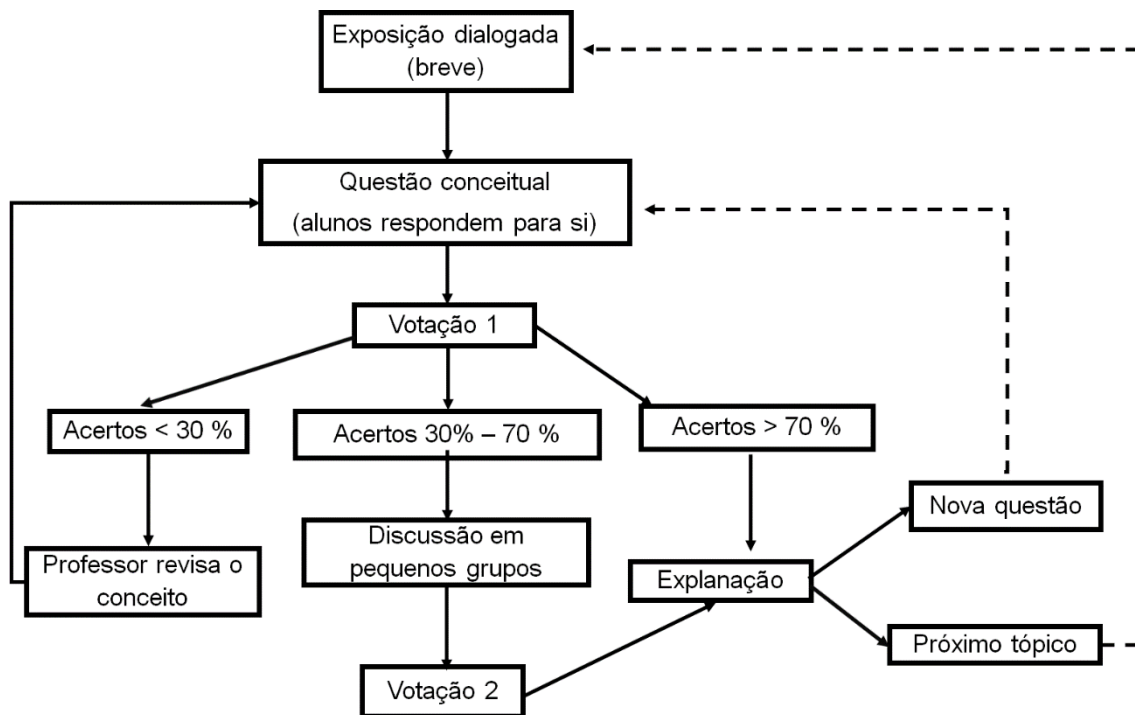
Exposição dialogada (breve)

Questão conceitual (alunos respondem para si)

Votação 1

Acertos < 30 %

Acertos 30% – 70 %

Acertos > 70 %

Professor revisa o conceito

Discussão em pequenos grupos

Explanação

Nova questão

Próximo tópico

Votação 2